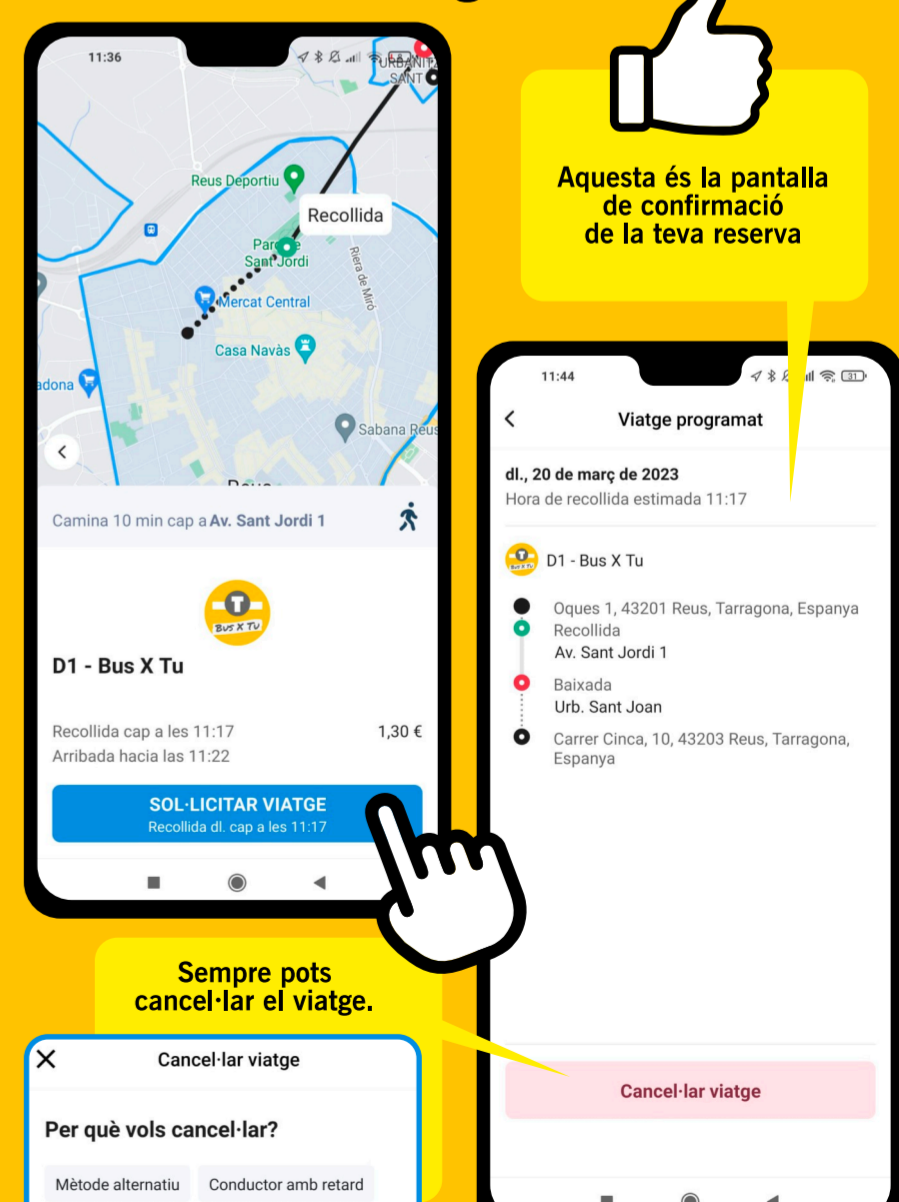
11:36

URBANITZ SANT

Reus Deportiu

Recollida

Parc de Sant Jordi

Riera de Miró

Mercat Central

Casa Navàs

adona

Sabana Reus

Camina 10 min cap a Av. Sant Jordi 1

Bus X Tu

D1 - Bus X Tu

Recollida cap a les 11:17

1,30 €

Arribada hacia las 11:22

SOL·LICITAR VIATGE
Recollida dl. cap a les 11:17

Aquesta és la pantalla de confirmació de la teva reserva

11:44

Viatge programat

dl., 20 de març de 2023
Hora de recollida estimada 11:17

D1 - Bus X Tu

Oques 1, 43201 Reus, Tarragona, Espanya

Recollida
Av. Sant Jordi 1

Baixada
Urb. Sant Joan

Carrer Cinca, 10, 43203 Reus, Tarragona, Espanya

Cancel·lar viatge

Sempre pots cancel·lar el viatge.

Cancel·lar viatge

Per què vols cancel·lar?

Mètode alternatiu

Conductor amb retard